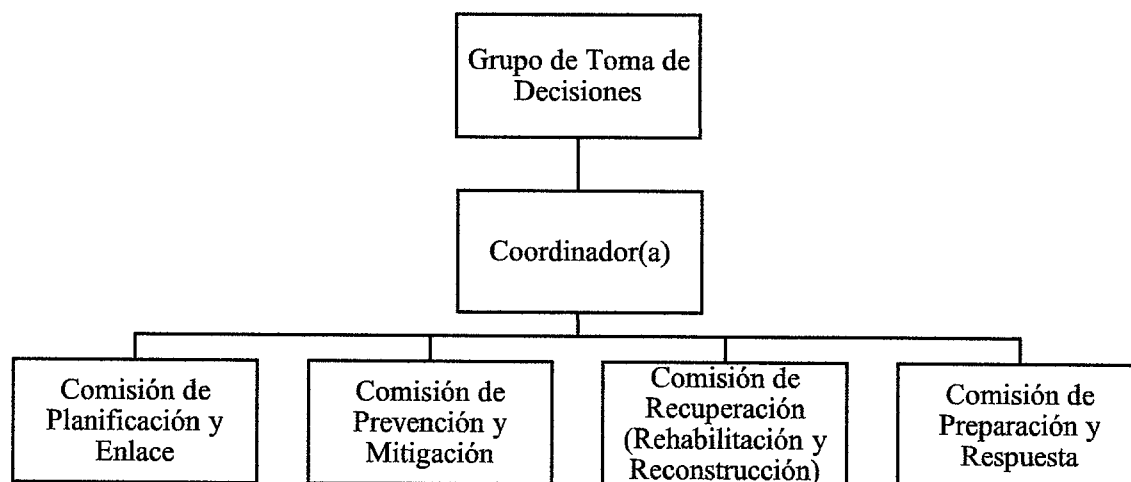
Grupo de Toma de Decisiones

Coordinador(a)

Comisión de Planificación y Enlace

Comisión de Prevención y Mitigación

Comisión de Recuperación (Rehabilitación y Reconstrucción)

Comisión de Preparación y Respuesta